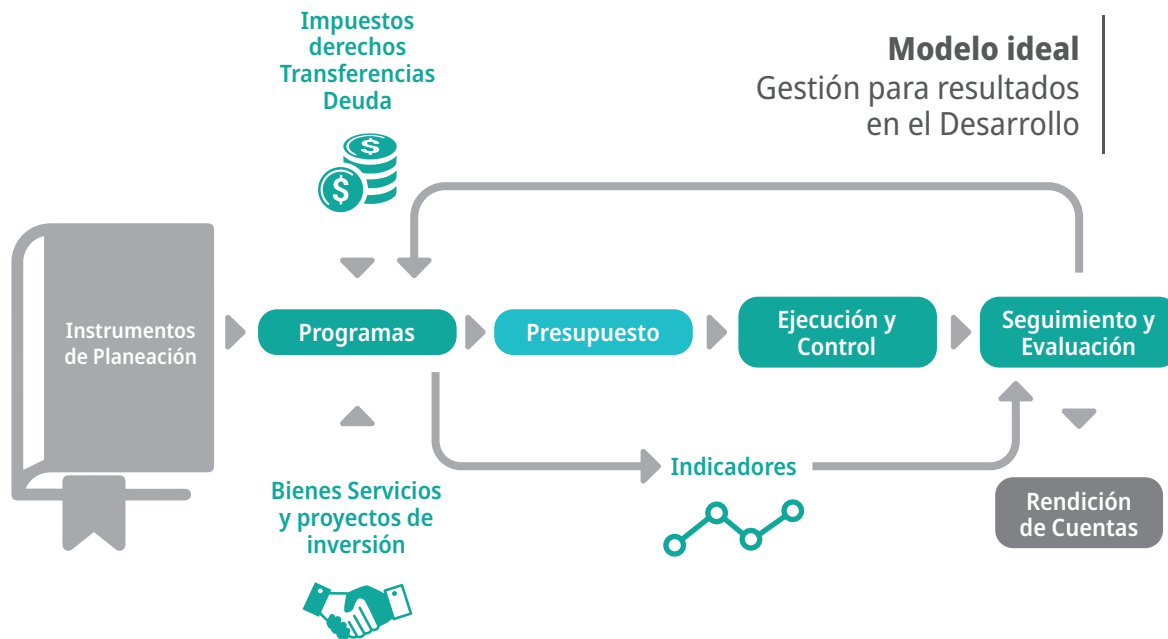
Impuestos
derechos
Transferencias
Deuda

Modelo ideal
Gestión para resultados
en el Desarrollo

Instrumentos
de Planeación

Programas

Presupuesto

Ejecución y
Control

Seguimiento y
Evaluación

Indicadores

Bienes Servicios
y proyectos de
inversión

Rendición
de Cuentas